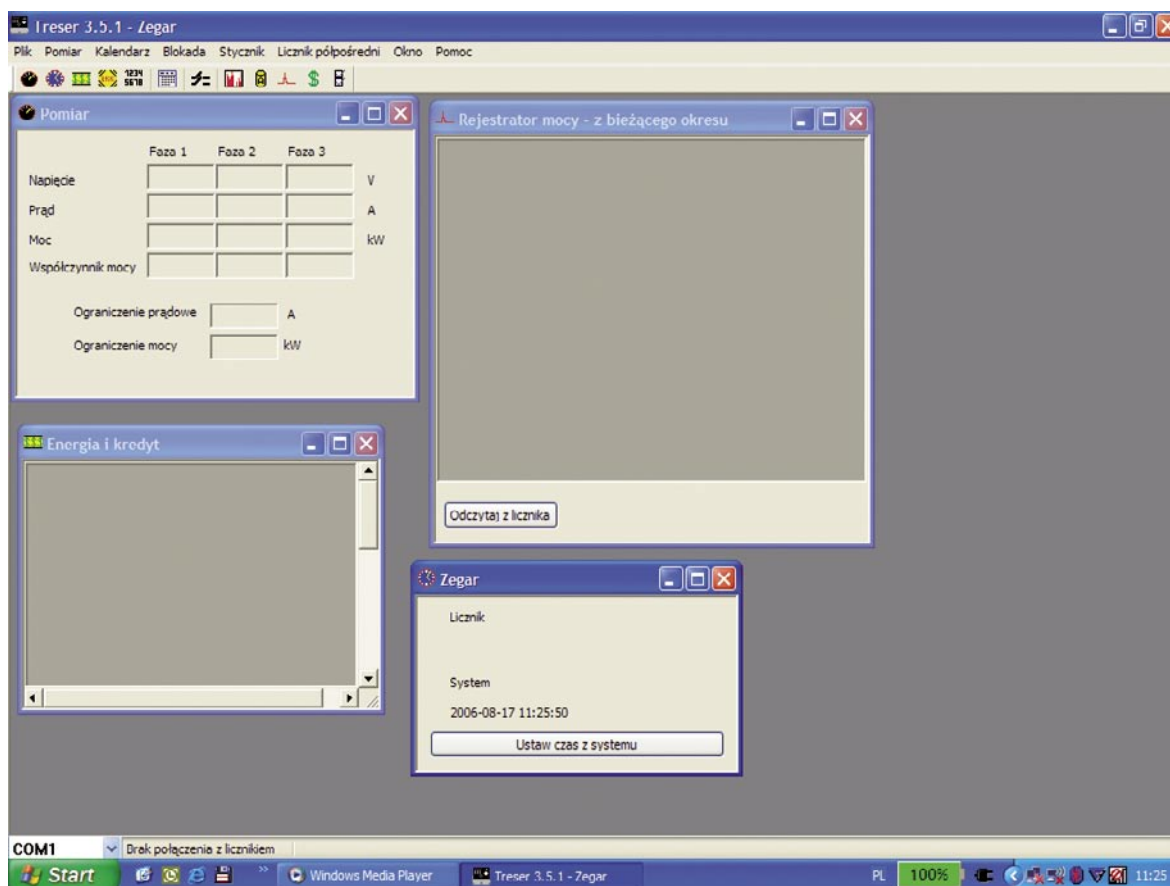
Treser 3.5.1 - Zegar

Plik Pomiar Kalendarz Blokada Stycznik Licznik półpośredni Okno Pomoc

Pomiar

| | Faza 1 | Faza 2 | Faza 3 | |
|---|---|---|---|---|
| Napięcie | | | | V |
| Prąd | | | | A |
| Moc | | | | kW |
| Współczynnik mocy | | | | |

Ograniczenie prądowe A

Ograniczenie mocy kW

Rejestrator mocy - z bieżącego okresu

Odczytaj z licznika

Energia i kredyt

Zegar

Licznik

System

2006-08-17 11:25:50

Ustaw czas z systemu

COM1 Brak połączenia z licznikiem

Start Windows Media Player Treser 3.5.1 - Zegar PL 100% 11:25